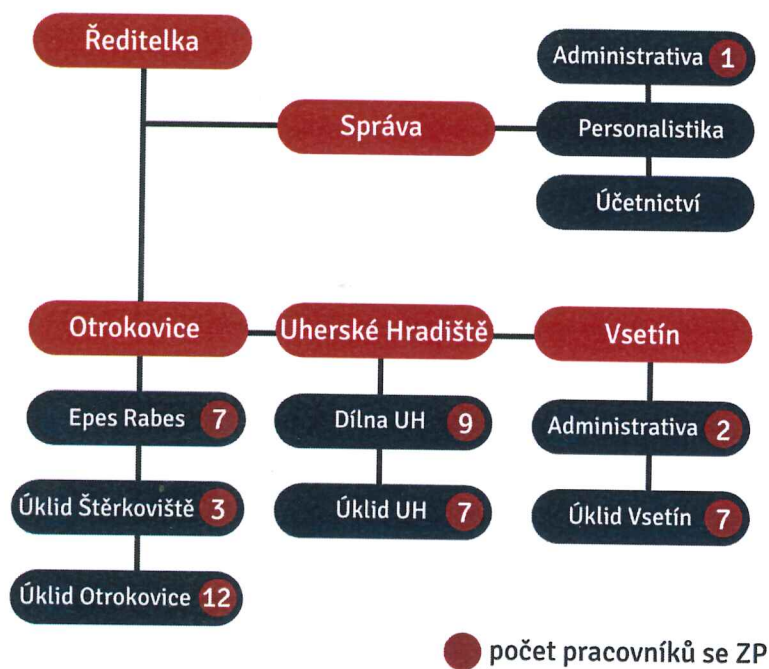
Ředitelka

Správa

Administrativa 1

Personalistika

Účetnictví

Otrokovice

Uherské Hradiště

Vsetín

Epes Rabes 7

Úklid Štěrkoviště 3

Úklid Otrokovice 12

Dílna UH 9

Úklid UH 7

Administrativa 2

Úklid Vsetín 7

počet pracovníků se ZP